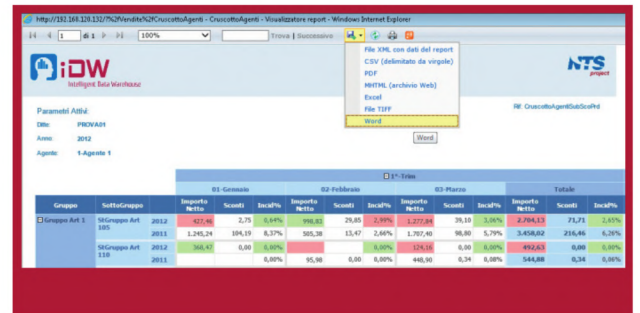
http://192.168.120.132/?%2fVendite%2fCruscottoAgenti - CruscottoAgenti - Visualizzatore report - Windows Internet Explorer

1 di 1 100% Trova | Successivo

File XML con dati del report
CSV (delimitato da virgole)
PDF
MHTML (archivio Web)
Excel
File TIFF
Word

iDW
Intelligent Data Warehouse

NTS project

Parametri Attivi
Ditta: PROVA01
Anno: 2012
Agente: 1-Agente 1

RIF. CruscottoAgentiSubScoPrd

Word

1° Trim

| Gruppo | SottoGruppo | | 01-Gennaio Importo Netto | Sconti | Incid% | 02-Febbraio Importo Netto | Sconti | Incid% | 03-Marzo Importo Netto | Sconti | Incid% | Totale Importo Netto | Sconti | Incid% |
|---|---|---|---|---|---|---|---|---|---|---|---|---|---|---|
| Gruppo Art 1 | StGruppo Art 105 | 2012 | 427,46 | 2,75 | 0,64% | 998,83 | 29,85 | 2,99% | 1.277,84 | 39,10 | 3,06% | 2.704,13 | 71,71 | 2,65% |
| | | 2011 | 1.245,24 | 104,19 | 8,37% | 505,38 | 13,47 | 2,66% | 1.707,40 | 98,80 | 5,79% | 3.458,02 | 216,46 | 6,26% |
| | StGruppo Art 110 | 2012 | 368,42 | 0,00 | 0,00% | | | 0,00% | 124,16 | 0,00 | 0,00% | 492,63 | 0,00 | 0,00% |
| | | 2011 | | | 0,00% | 95,98 | 0,00 | 0,00% | 448,90 | 0,34 | 0,08% | 544,88 | 0,34 | 0,06% |